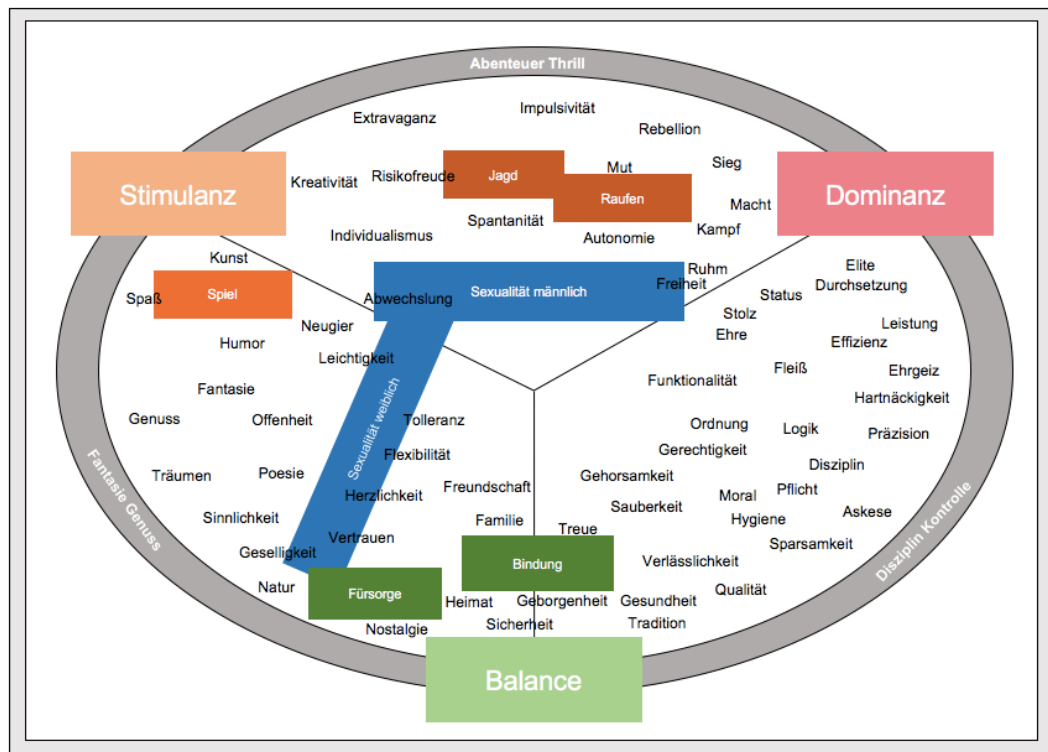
Abenteuer Thrill

Stimulanz

Dominanz

Extravaganz
Impulsivität
Rebellion
Kreativität
Risikofreude
Jagd
Mut
Sieg
Raufen
Macht
Spantanität
Individualismus
Autonomie
Kampf
Kunst
Ruhm
Elite
Spaß
Spiel
Abwechslung
Sexualität männlich
Freiheit
Status
Durchsetzung
Stolz
Neugier
Leistung
Ehre
Effizienz
Humor
Leichtigkeit
Fleiß
Ehrgeiz
Sexualität weiblich
Fantasie
Funktionalität
Hartnäckigkeit
Genuss
Offenheit
Tolleranz
Ordnung
Logik
Präzision
Gerechtigkeit
Flexibilität
Disziplin
Träumen
Poesie
Gehorsamkeit
Herzlichkeit
Freundschaft
Moral
Pflicht
Sauberkeit
Askese
Sinnlichkeit
Familie
Hygiene
Treue
Vertrauen
Sparsamkeit
Geselligkeit
Bindung
Verlässlichkeit
Natur
Fürsorge
Qualität
Heimat
Geborgenheit
Gesundheit
Nostalgie
Sicherheit
Tradition

Fantasie Genuss
Disziplin Kontrolle

Balance